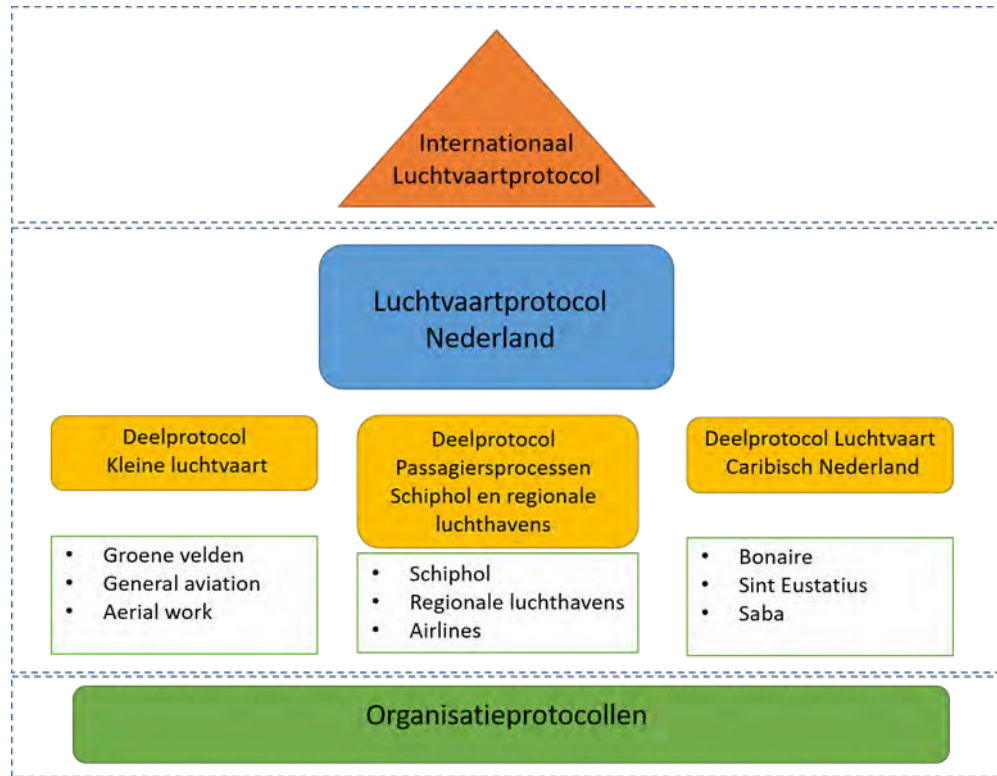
Internationaal Luchtvaartprotocol

Luchtvaartprotocol Nederland

Deelprotocol Kleine luchtvaart

- Groene velden
- General aviation
- Aerial work

Deelprotocol Passagiersprocessen Schiphol en regionale luchthavens

- Schiphol
- Regionale luchthavens
- Airlines

Deelprotocol Luchtvaart Caribisch Nederland

- Bonaire
- Sint Eustatius
- Saba

Organisatieprotocollen